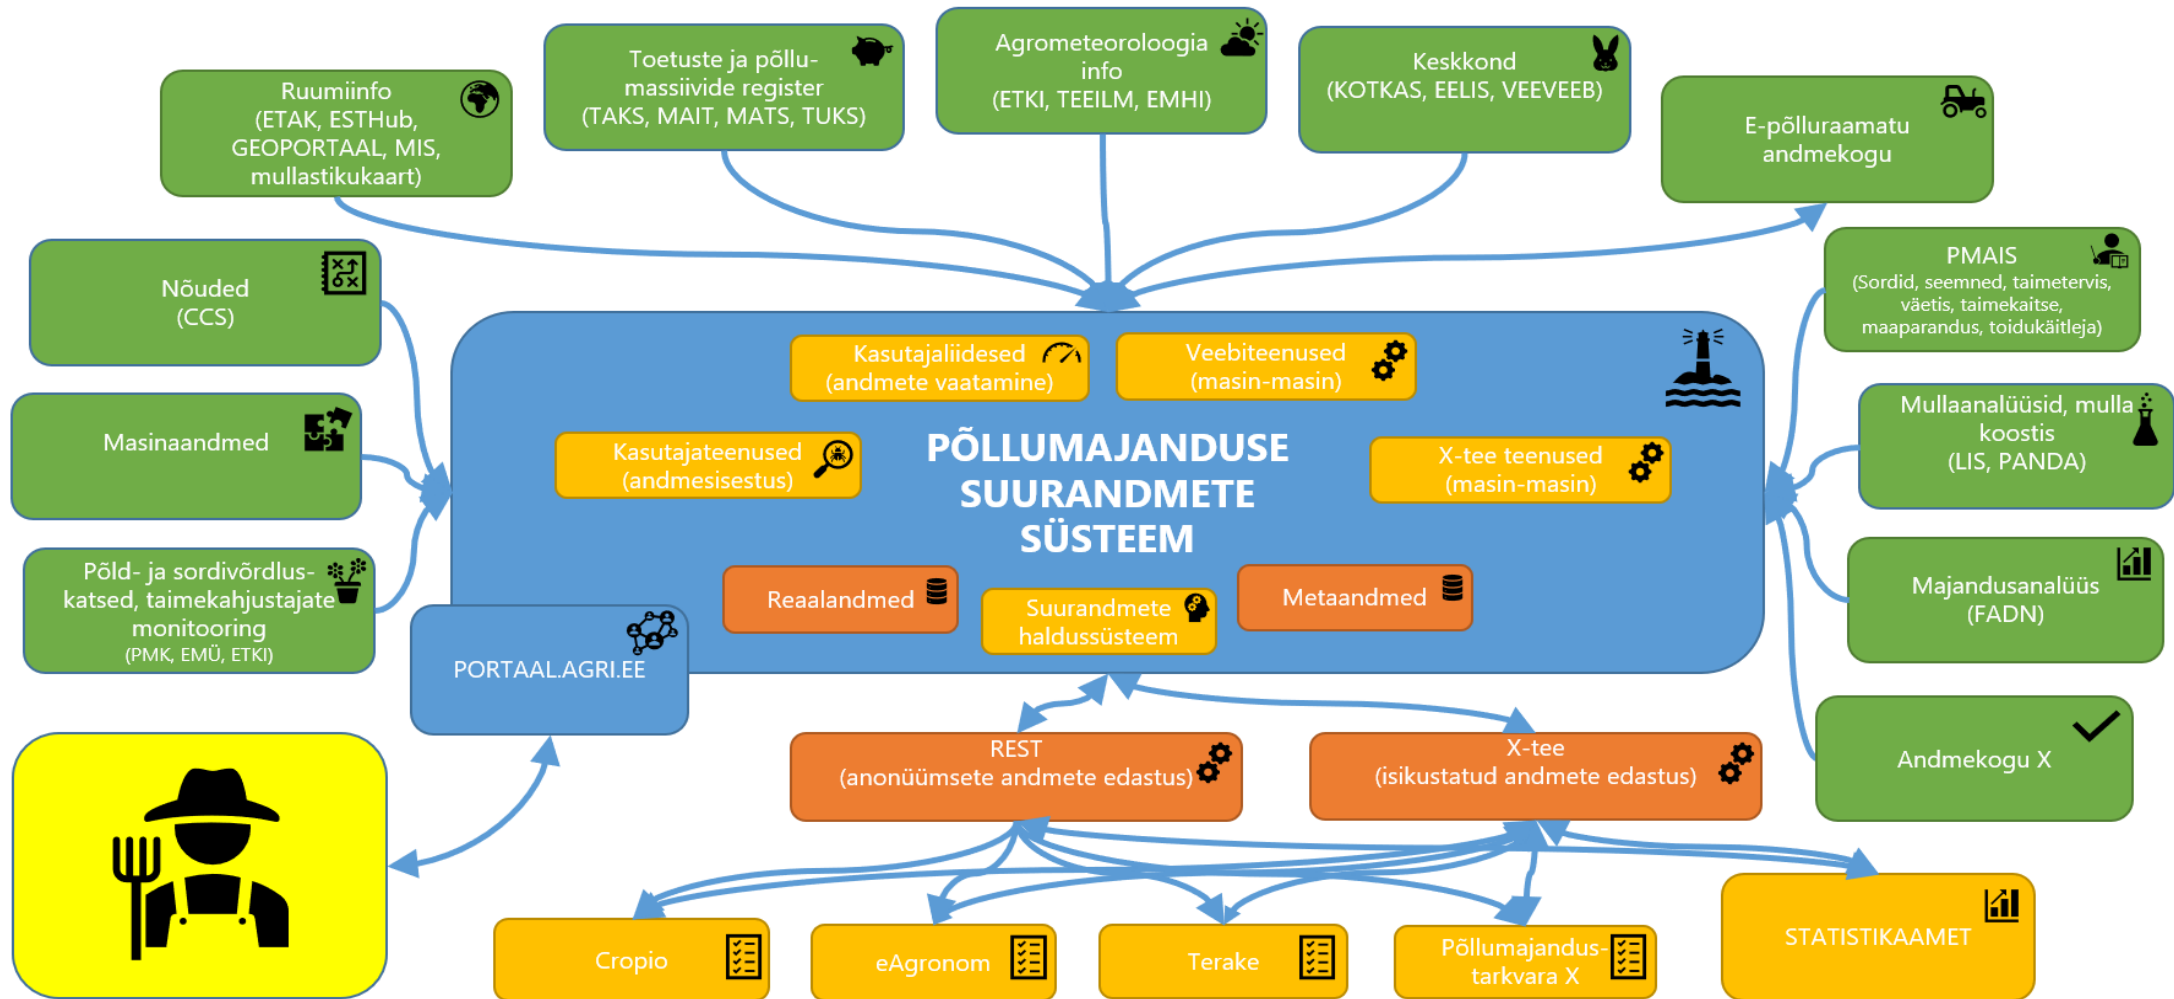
Ruumiinfo (ETAK, ESTHub, GEOPORTAAL, MIS, mullastikukaart)

Toetuste ja põllumassiivide register (TAKS, MAIT, MATS, TUKS)

Agrometeoroloogia info (ETKI, TEEILM, EMHI)

Keskkond (KOTKAS, EELIS, VEEVEEB)

E-põlluraamatu andmekogu

Nõuded (CCS)

Masinaandmed

Põld- ja sordivõrdluskatsed, taimekahjustajate monitooring (PMK, EMÜ, ETKI)

PMAIS (Sordid, seemned, taimetervis, väetis, taimekaitse, maaparandus, toidukäitleja)

Mullaanalüüsid, mulla koostis (LIS, PANDA)

Majandusanalüüs (FADN)

Andmekogu X

Kasutajaliidesed (andmete vaatamine)

Veebiteenused (masin-masin)

Kasutajateenused (andmesisestus)

PÕLLUMAJANDUSE SUURANDMETE SÜSTEEM

X-tee teenused (masin-masin)

Reaalandmed

Suurandmete haldussüsteem

Metaandmed

PORTAAL.AGRI.EE

REST (anonüümsete andmete edastus)

X-tee (isikustatud andmete edastus)

Cropio

eAgronom

Terake

Põllumajandustarkvara X

STATISTIKAAMET